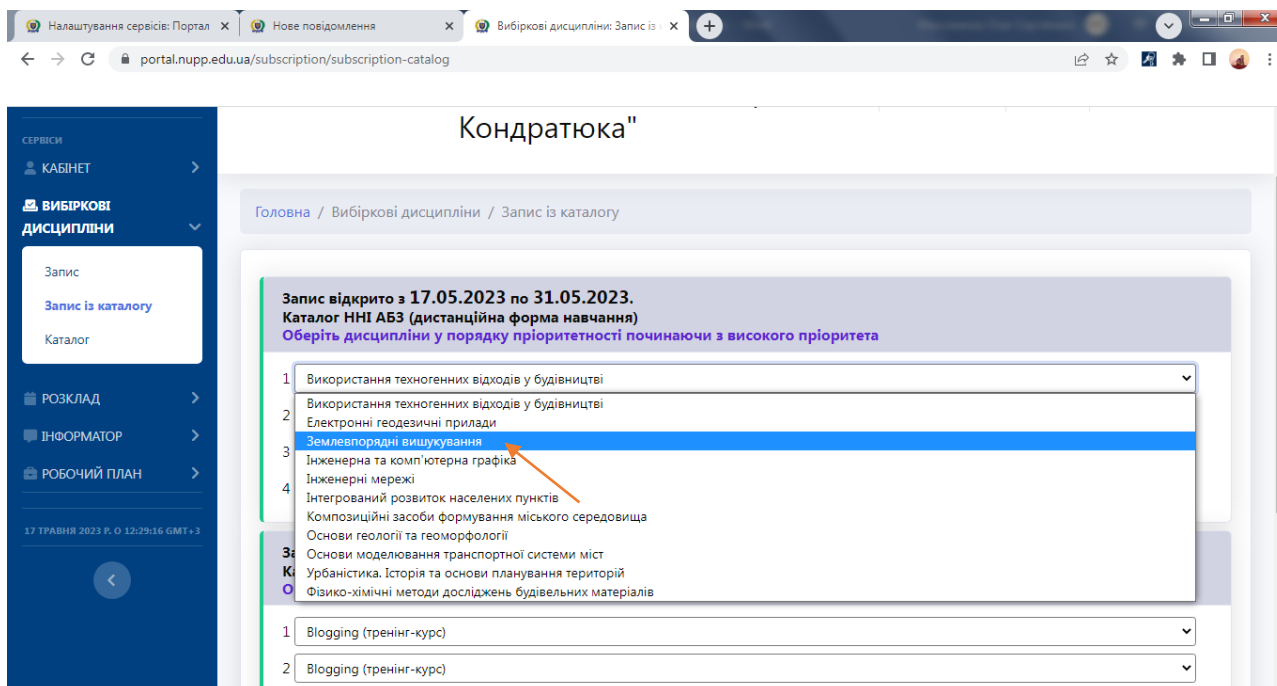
Налаштування сервісів: Портал ×
Нове повідомлення ×
Вибіркові дисципліни: Запис із ×

portal.nupp.edu.ua/subscription/subscription-catalog

СЕРВІСИ
КАБІНЕТ
ВИБІРКОВІ ДИСЦИПЛІНИ
Запис
Запис із каталогу
Каталог
РОЗКЛАД
ІНФОРМАТОР
РОБОЧИЙ ПЛАН
17 ТРАВНЯ 2023 Р. О 12:29:16 GMT+3

Кондратюка"

Головна / Вибіркові дисципліни / Запис із каталогу

Запис відкрито з 17.05.2023 по 31.05.2023.
Каталог ННІ АБЗ (дистанційна форма навчання)
Оберіть дисципліни у порядку пріоритетності починаючи з високого пріоритета

1 Використання техногенних відходів у будівництві
2
3
4
Використання техногенних відходів у будівництві
Електронні геодезичні прилади
Землевпорядні вишукування
Інженерна та комп'ютерна графіка
Інженерні мережі
Інтегрований розвиток населених пунктів
Композиційні засоби формування міського середовища
Основи геології та геоморфології
Основи моделювання транспортної системи міст
Урбаністика. Історія та основи планування територій
Фізико-хімічні методи досліджень будівельних матеріалів

За
Ка
О

1 Blogging (тренінг-курс)
2 Blogging (тренінг-курс)